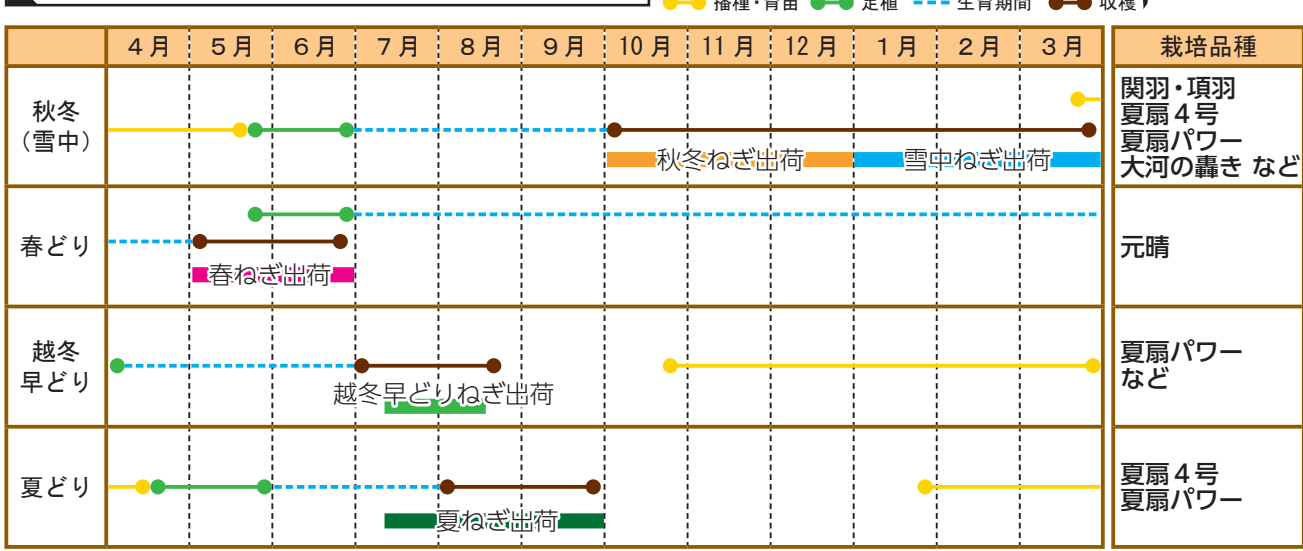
播種・育苗 定植 生育期間 収穫

|  | 4月 | 5月 | 6月 | 7月 | 8月 | 9月 | 10月 | 11月 | 12月 | 1月 | 2月 | 3月 | 栽培品種 |
|---|---|---|---|---|---|---|---|---|---|---|---|---|---|
| 秋冬（雪中） | | | | | | | 秋冬ねぎ出荷 | | | 雪中ねぎ出荷 | | | 関羽・項羽 夏扇４号 夏扇パワー 大河の轟き など |
| 春どり | | 春ねぎ出荷 | | | | | | | | | | | 元晴 |
| 越冬早どり | | | | 越冬早どりねぎ出荷 | | | | | | | | | 夏扇パワー など |
| 夏どり | | | | | 夏ねぎ出荷 | | | | | | | | 夏扇４号 夏扇パワー |